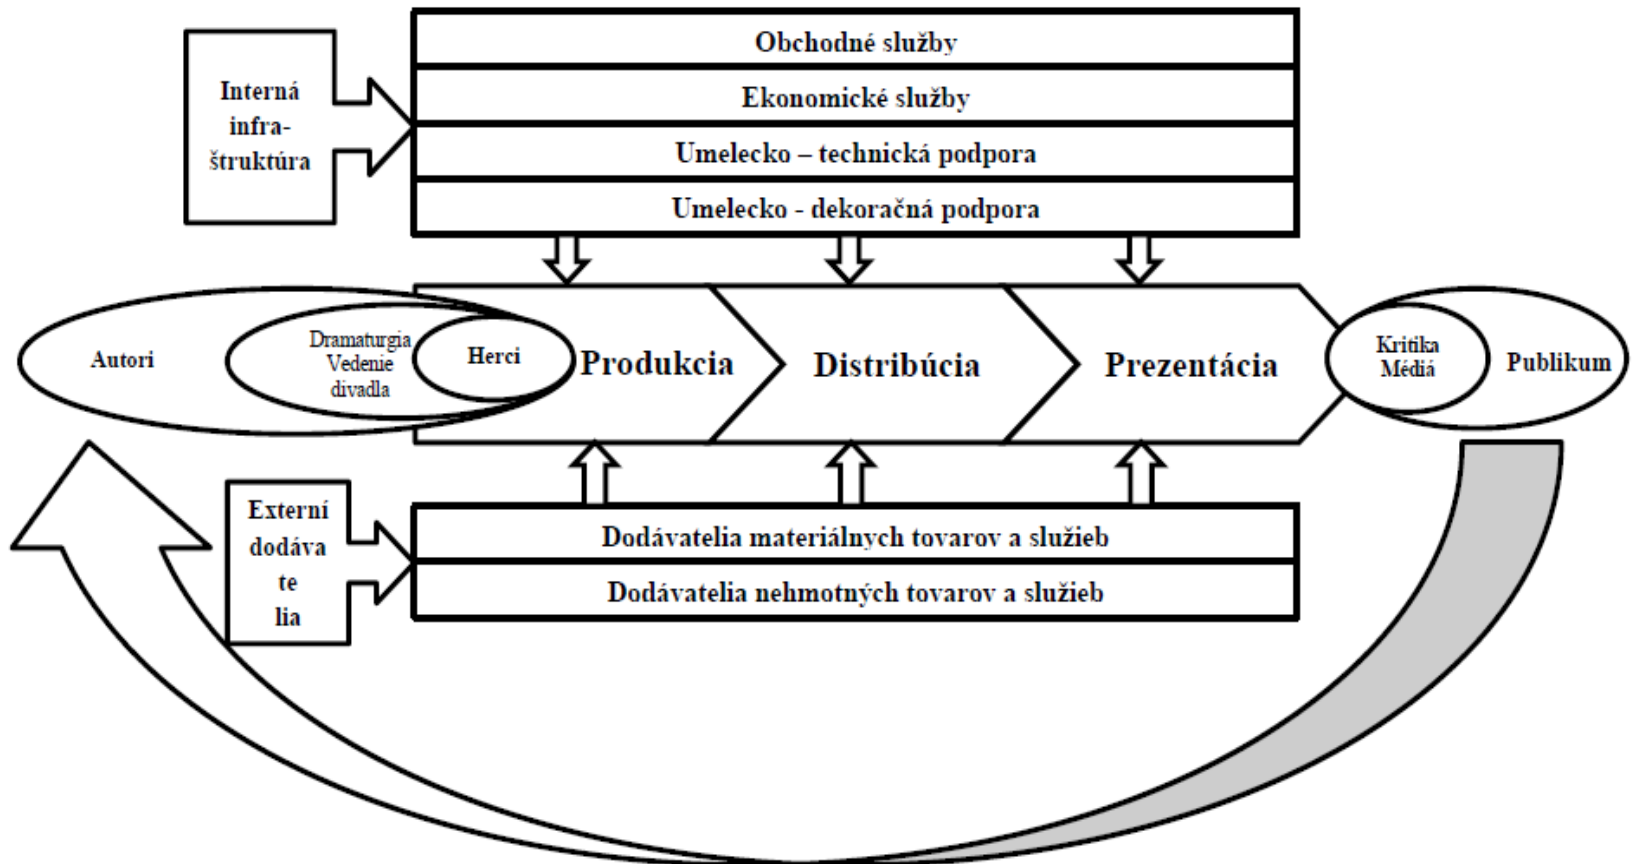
Interná infraštruktúra

Obchodné služby

Ekonomické služby

Umelecko – technická podpora

Umelecko - dekoračná podpora

Autori

Dramaturgia Vedenie divadla

Herci

Produkcia

Distribúcia

Prezentácia

Kritika Médiá

Publikum

Externí dodáva te lia

Dodávatelia materiálnych tovarov a služieb

Dodávatelia nehmotných tovarov a služieb